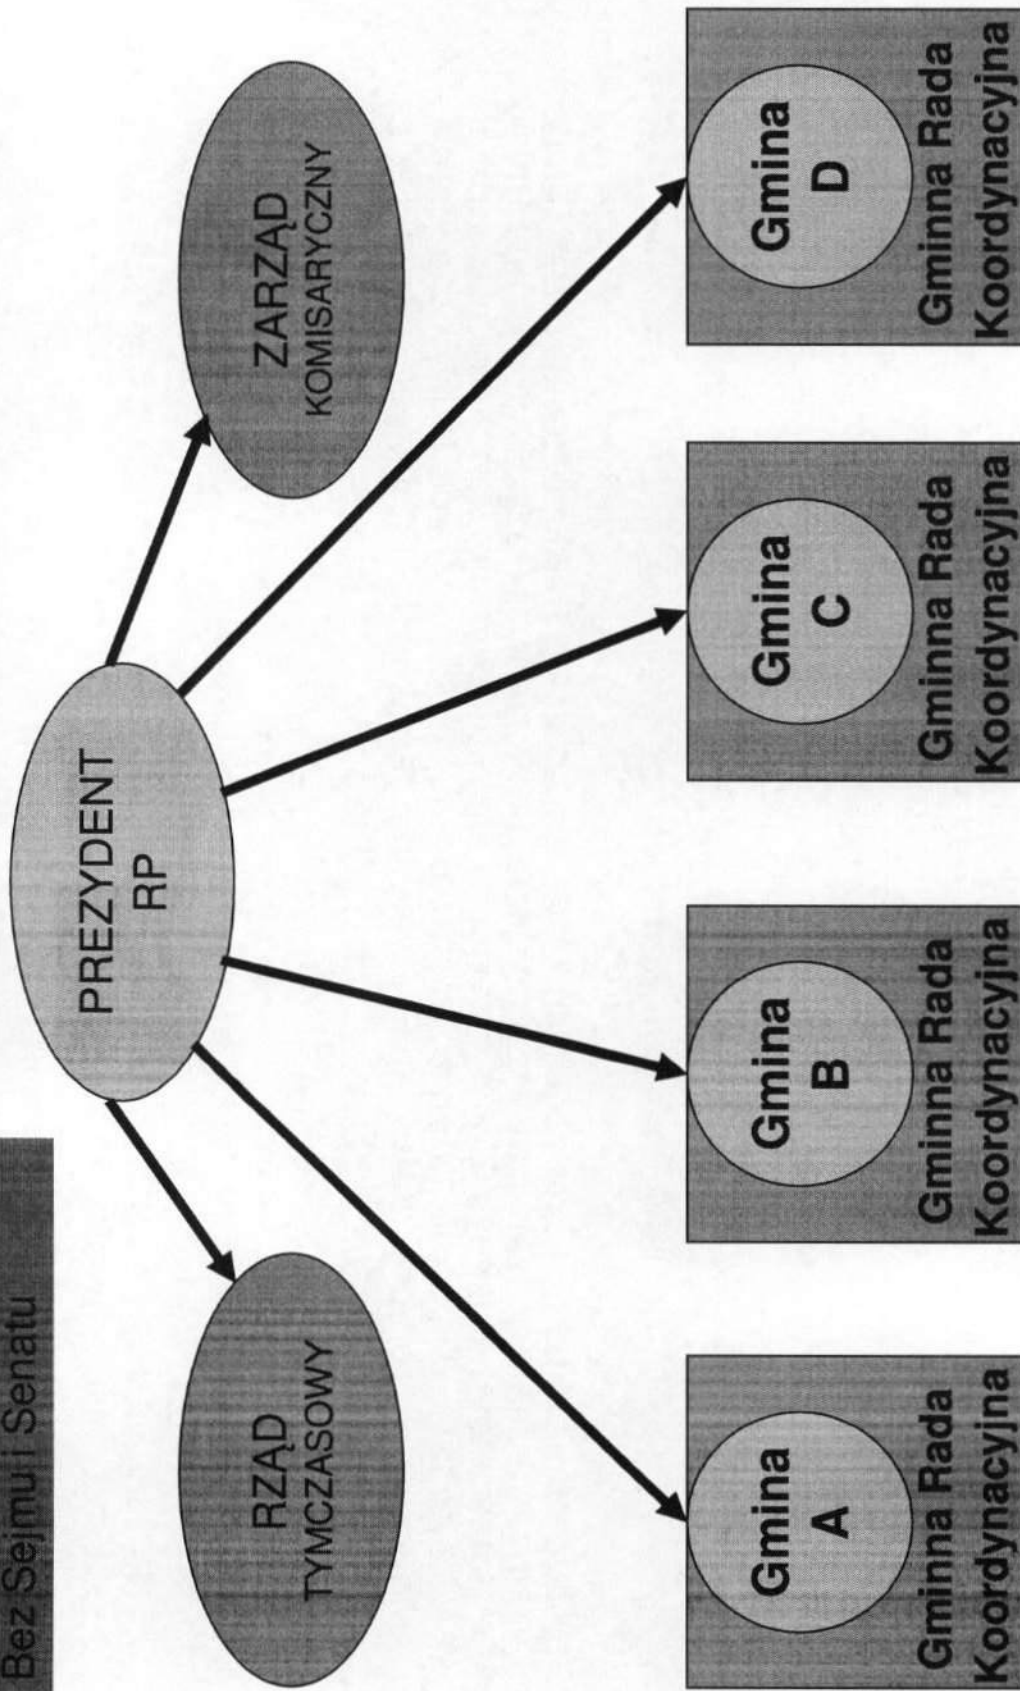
Bez Sejmu i Senatu

RZĄD TYMCZASOWY

PREZYDENT RP

ZARZĄD KOMISARYCZNY

Gmina A

Gminna Rada Koordynacyjna

Gmina B

Gminna Rada Koordynacyjna

Gmina C

Gminna Rada Koordynacyjna

Gmina D

Gminna Rada Koordynacyjna